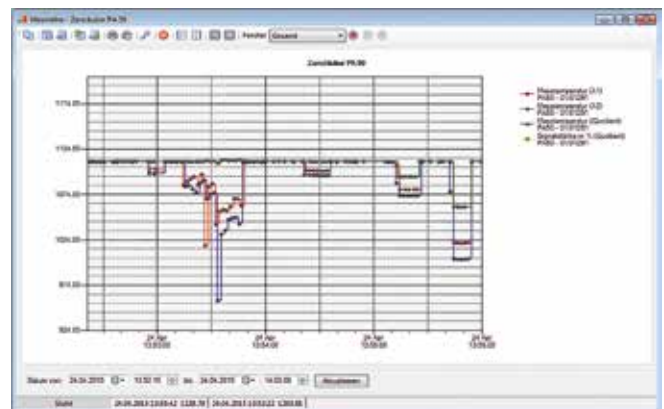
Messreihe - Zerstäuber PA 39

Fenster Gesamt

Zerstäuber PA 39

1115,00
1110,00
1105,00
1100,00
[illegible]
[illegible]

24 Apr
13:53:00

24 Apr
13:54:00

24 Apr
13:55:00

24 Apr
13:56:00

Phasentemperatur ([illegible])
PA80 - 01/2/G81
Phasentemperatur ([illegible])
PA80 - 01/2/G81
Phasentemperatur ([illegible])
PA80 - 01/2/G81
Signalstärke ([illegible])
PA80 - 01/2/G81

Daten von: 24.04.2013 13:52:15 bis: 24.04.2013 14:02:05 Aktualisieren

Stufe 24.04.2013 13:59:42 1228,79 24.04.2013 13:53:22 1260,06